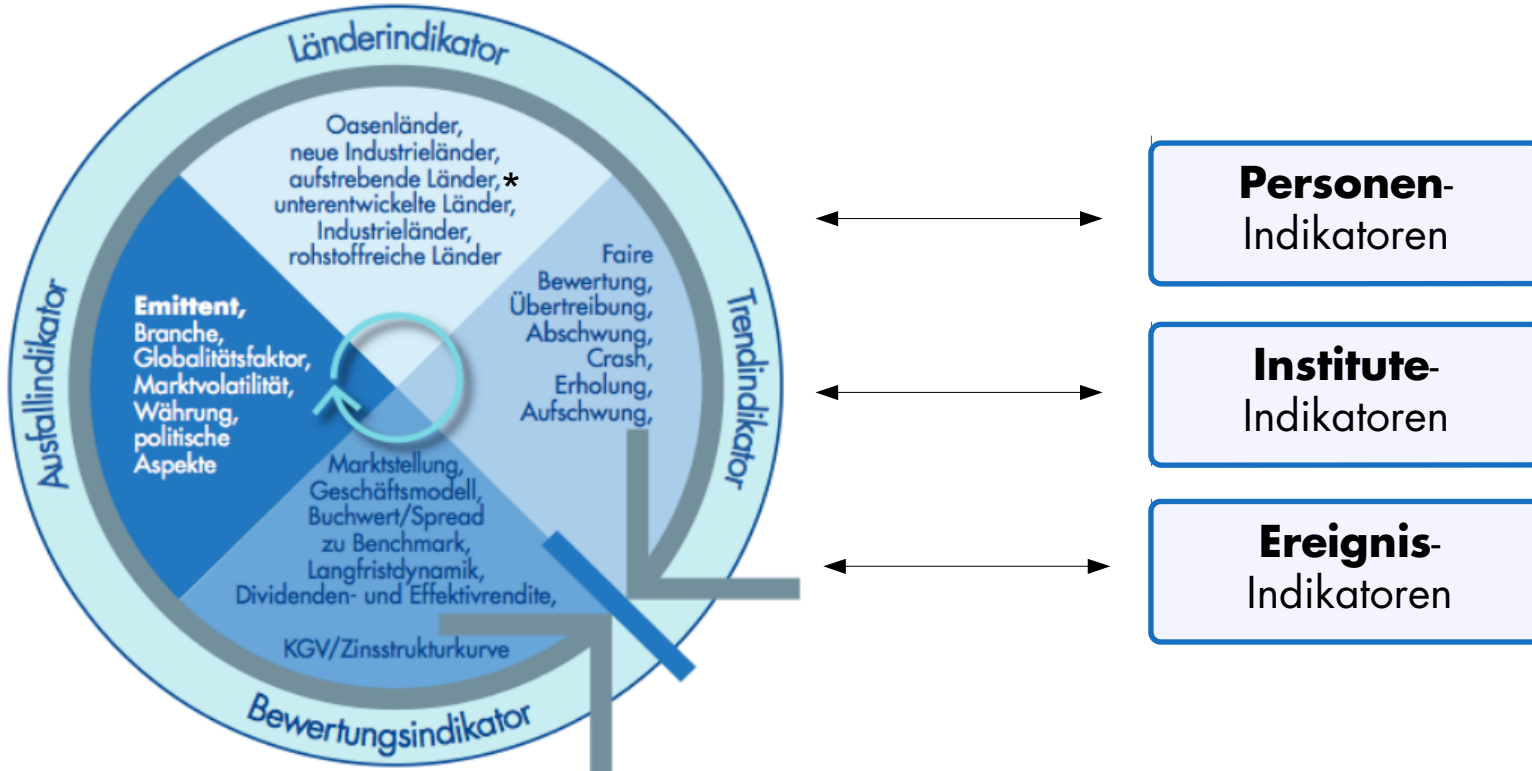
Länderindikator

Oasenländer, neue Industrieländer, aufstrebende Länder,* unterentwickelte Länder, Industrieländer, rohstoffreiche Länder

Trendindikator

Faire Bewertung, Übertreibung, Abschwung, Crash, Erholung, Aufschwung,

Ausfallindikator

**Emittent,** Branche, Globalitätsfaktor, Marktvolatilität, Währung, politische Aspekte

Bewertungsindikator

Marktstellung, Geschäftsmodell, Buchwert/Spread zu Benchmark, Langfristdynamik, Dividenden- und Effektivrendite,

KGV/Zinsstrukturkurve

**Personen**-Indikatoren

**Institute**-Indikatoren

**Ereignis**-Indikatoren